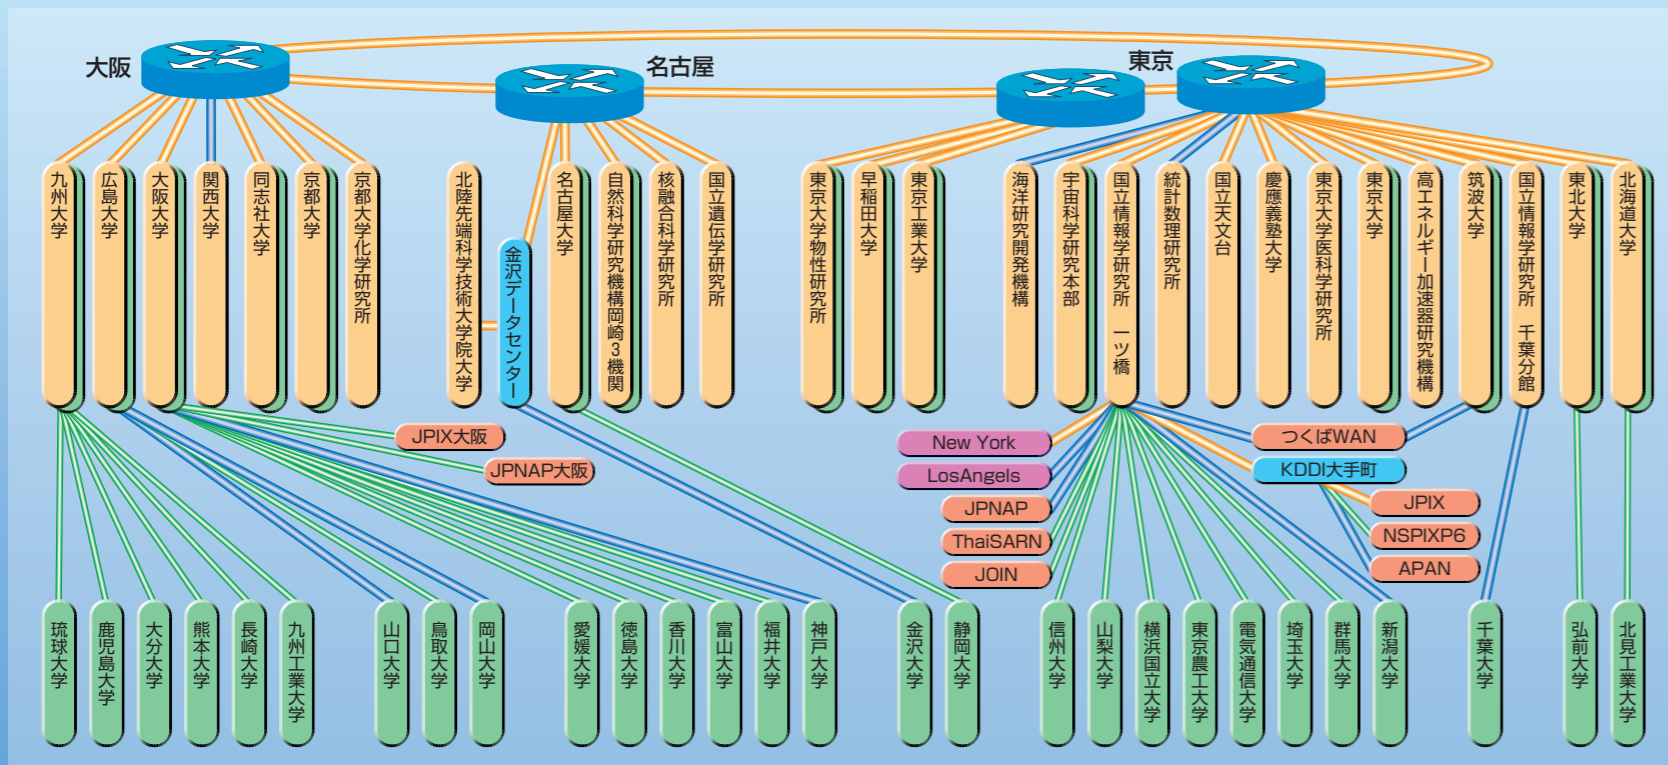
大阪
名古屋
東京

九州大学
広島大学
大阪大学
関西大学
同志社大学
京都大学
京都大学化学研究所
北陸先端科学技術大学院大学
金沢データセンター
名古屋大学
自然科学研究機構岡崎3機関
核融合科学研究所
国立遺伝学研究所
東京大学物性研究所
早稲田大学
東京工業大学
海洋研究開発機構
宇宙科学研究本部
国立情報学研究所 一ツ橋
統計数理研究所
国立天文台
慶應義塾大学
東京大学医科学研究所
東京大学
高エネルギー加速器研究機構
筑波大学
国立情報学研究所 千葉分館
東北大学
北海道大学

JPIX大阪
JPNAP大阪
New York
LosAngels
JPNAP
ThaiSARN
JOIN
つくばWAN
KDDI大手町
JPIX
NSPIXP6
APAN

琉球大学
鹿児島大学
大分大学
熊本大学
長崎大学
九州工業大学
山口大学
鳥取大学
岡山大学
愛媛大学
徳島大学
香川大学
富山大学
福井大学
神戸大学
金沢大学
静岡大学
信州大学
山梨大学
横浜国立大学
東京農工大学
電気通信大学
埼玉大学
群馬大学
新潟大学
千葉大学
弘前大学
北見工業大学